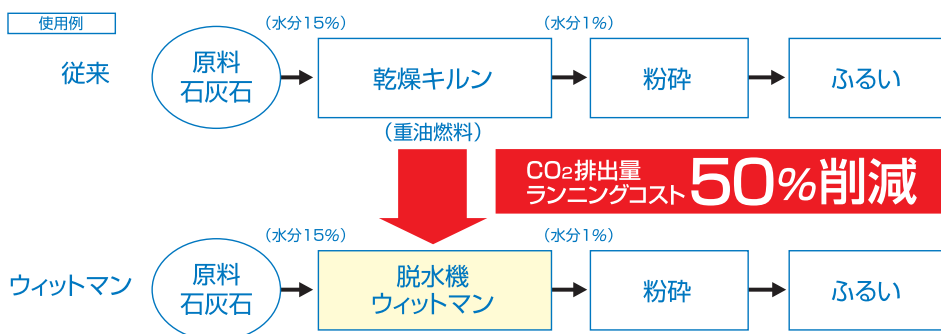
使用例

従来

原料
石灰石

（水分15%）

乾燥キルン

（重油燃料）

（水分1%）

粉砕

ふるい

$CO_2$排出量
ランニングコスト 50%削減

ウィットマン

原料
石灰石

（水分15%）

脱水機
ウィットマン

（水分1%）

粉砕

ふるい